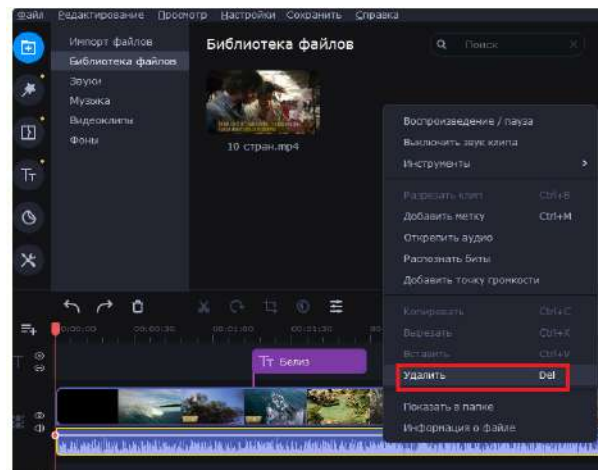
Файл Редактирование Просмотр Настройки Сохранить Справка

Импорт файлов
Библиотека файлов
Звуки
Музыка
Видеоклипы
Фоны

Библиотека файлов

Поиск

10 стран.mp4

Воспроизведение / пауза
Выключить звук клипа
Инструменты
Разрезать клип Ctrl+B
Добавить метку Ctrl+M
Открепить аудио
Распознать биты
Добавить точку громкости
Копировать Ctrl+C
Вырезать Ctrl+X
Вставить Ctrl+V
Удалить Del
Показать в папке
Информация о файле

00:00:00 00:00:30 00:01:00 00:01:30

Тт Белиз